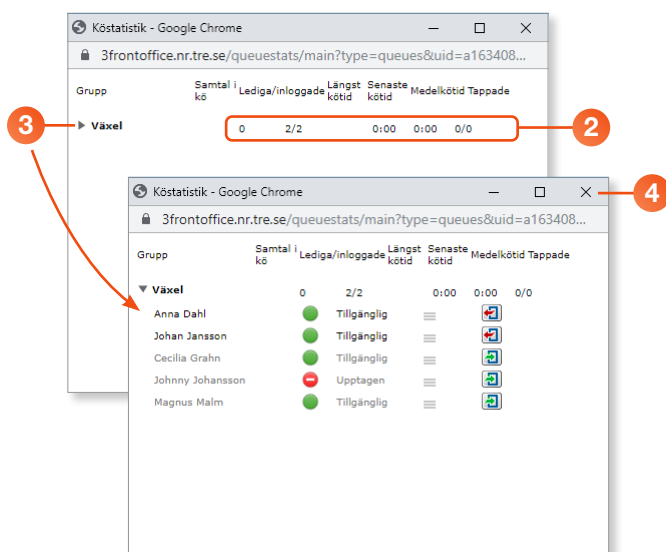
Köstatistik - Google Chrome

3frontoffice.nr.tre.se/queuestats/main?type=queues&uid=a163408...

| Grupp | Samtal i kö | Lediga/inloggade | Längst kötid | Senaste kötid | Medelkötid | Tappade |
|---|---|---|---|---|---|---|
| ▶ Växel | 0 | 2/2 | | 0:00 | 0:00 | 0/0 |

3

2

Köstatistik - Google Chrome

4

3frontoffice.nr.tre.se/queuestats/main?type=queues&uid=a163408...

| Grupp | Samtal i kö | Lediga/inloggade | Längst kötid | Senaste kötid | Medelkötid | Tappade |
|---|---|---|---|---|---|---|
| ▼ Växel | 0 | 2/2 | | 0:00 | 0:00 | 0/0 |
| Anna Dahl | | Tillgänglig | | | | |
| Johan Jansson | | Tillgänglig | | | | |
| Cecilia Grahn | | Tillgänglig | | | | |
| Johnny Johansson | | Upptagen | | | | |
| Magnus Malm | | Tillgänglig | | | | |